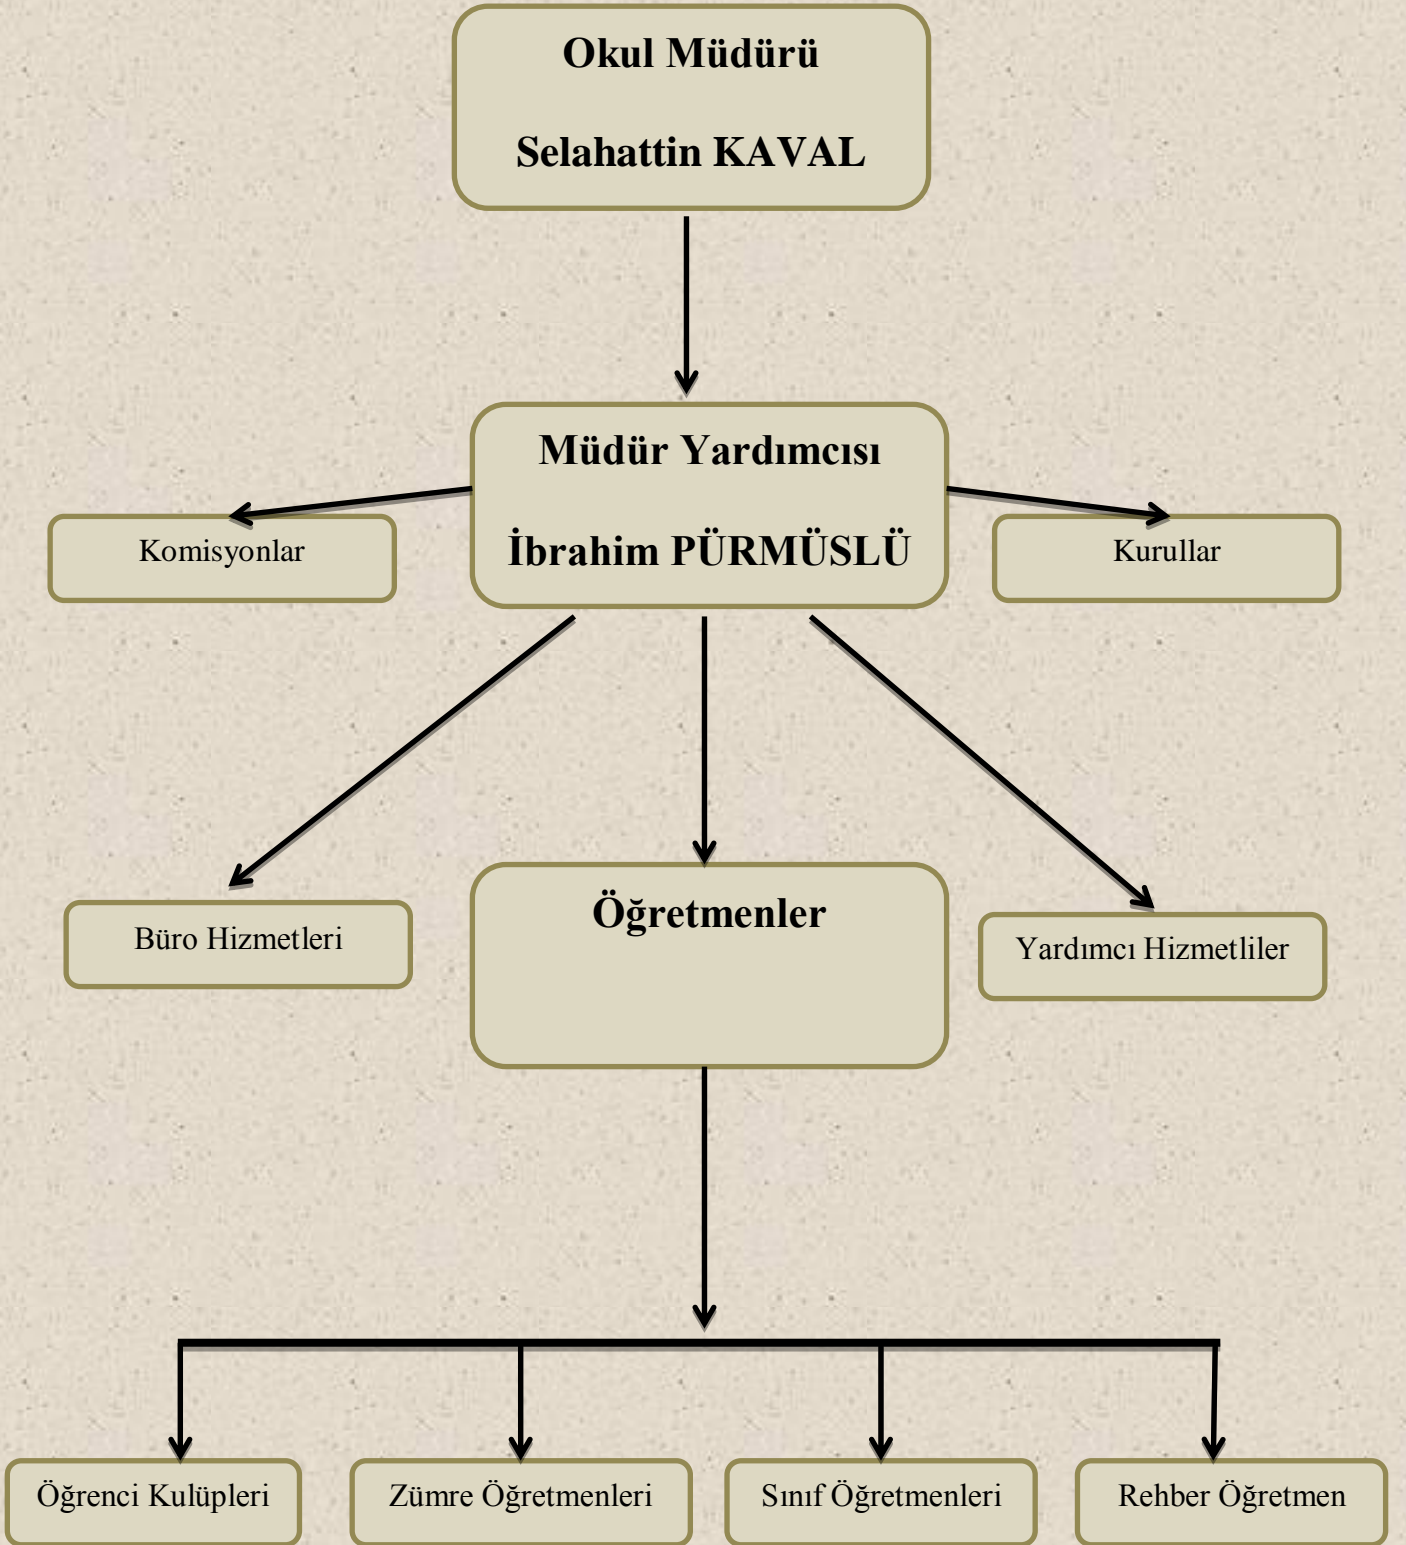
Okul Müdürü

Selahattin KAVAL

Müdür Yardımcısı

İbrahim PÜRMÜSLÜ

Komisyonlar

Kurullar

Büro Hizmetleri

Öğretmenler

Yardımcı Hizmetliler

Öğrenci Kulüpleri

Zümre Öğretmenleri

Sınıf Öğretmenleri

Rehber Öğretmen